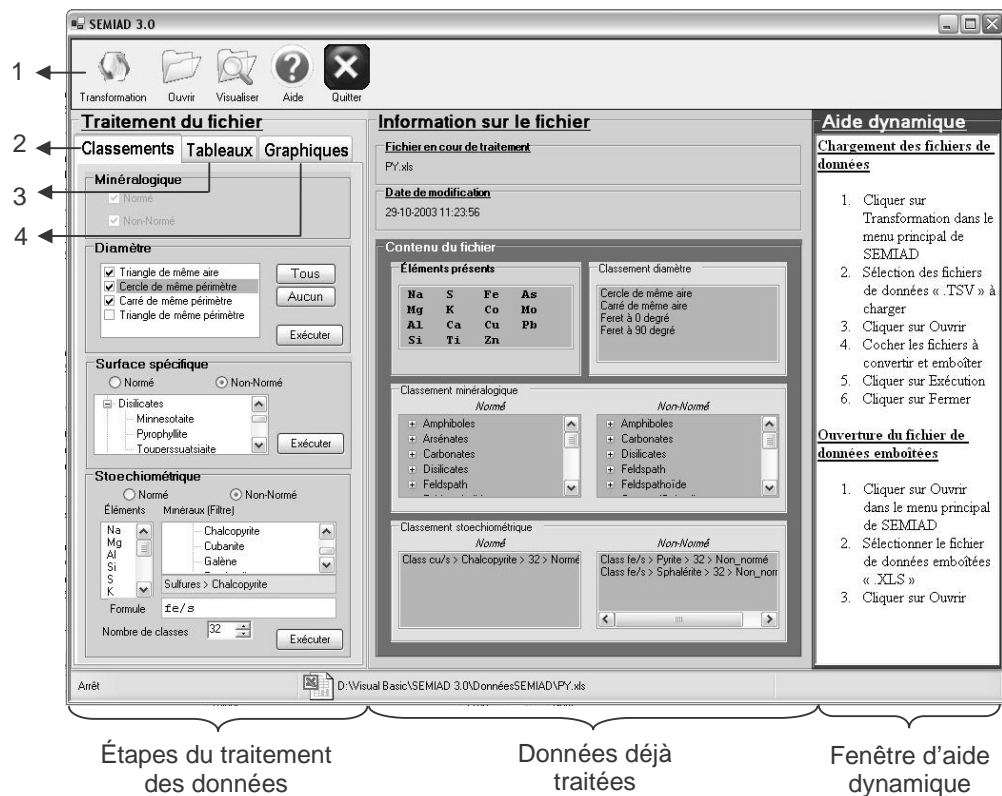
SEMIAD 3.0

1
Transformation Ouvrir Visualiser Aide Quitter

2
3
4

Traitement du fichier
Classements Tableaux Graphiques
Minéralogique
Normé
Non-Normé
Diamètre
Triangle de même aire
Cercle de même périmètre
Carré de même périmètre
Triangle de même périmètre
Tous
Aucun
Exécuter
Surface spécifique
Normé Non-Normé
Disilicates
Minnesotaite
Pyrophyllite
Touperssuatsiaite
Exécuter
Stoechiométrique
Normé Non-Normé
Éléments Minéraux (Filtre)
Na
Mg
Al
Si
S
K
Chalcopyrite
Cubanite
Galène
Sulfures > Chalcopyrite
Formule fe/s
Nombre de classes 32
Exécuter

Information sur le fichier
Fichier en cour de traitement
PY.xls
Date de modification
29-10-2003 11:23:56
Contenu du fichier
Éléments présents

| Na | S | Fe | As |
|---|---|---|---|
| Mg | K | Co | Mo |
| Al | Ca | Cu | Pb |
| Si | Ti | Zn | |

Classement diamètre
Cercle de même aire
Carré de même aire
Feret à 0 degré
Feret à 90 degré
Classement minéralogique
Normé
Amphiboles
Arsénates
Carbonates
Disilicates
Feldspath
Non-Normé
Amphiboles
Carbonates
Disilicates
Feldspath
Feldspathoïde
Classement stoechiométrique
Normé
Class cu/s > Chalcopyrite > 32 > Normé
Non-Normé
Class fe/s > Pyrite > 32 > Non_normé
Class fe/s > Sphalérite > 32 > Non_nor

Aide dynamique
Chargement des fichiers de données
1. Cliquer sur Transformation dans le menu principal de SEMIAD
2. Sélection des fichiers de données « .TSV » à charger
3. Cliquer sur Ouvrir
4. Cocher les fichiers à convertir et emboîter
5. Cliquer sur Exécution
6. Cliquer sur Fermer
Ouverture du fichier de données emboîtées
1. Cliquer sur Ouvrir dans le menu principal de SEMIAD
2. Sélectionner le fichier de données emboîtées « .XLS »
3. Cliquer sur Ouvrir

Arrêt D:\Visual Basic\SEMIAD 3.0\DonnéesSEMIAD\PY.xls

Étapes du traitement des données
Données déjà traitées
Fenêtre d'aide dynamique